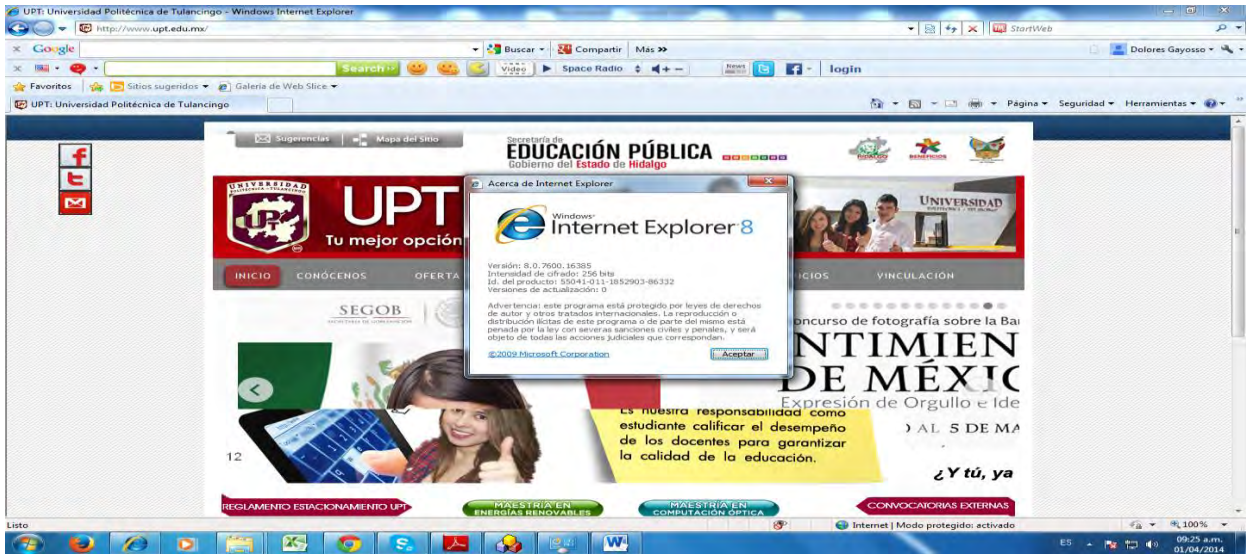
UPT: Universidad Politécnica de Tulancingo - Windows Internet Explorer

http://www.upt.edu.mx/

StartWeb

Google

Buscar · Compartir · Más »

Dolores Gayosso

Search

Video

Space Radio

login

Favoritos · Sitios sugeridos · Galería de Web Slice

UPT: Universidad Politécnica de Tulancingo

Página · Seguridad · Herramientas

Sugerencias | Mapa del Sitio

Secretaría de
EDUCACIÓN PÚBLICA
Gobierno del Estado de Hidalgo

UNIVERSIDAD POLITÉCNICA DE TULANCINGO

UPT

Tu mejor opción

UNIVERSIDAD

INICIO · CONÓCENOS · OFERTA · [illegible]CIOS · VINCULACIÓN

SEGOB

Concurso de fotografía sobre la Ba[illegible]

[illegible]NTIMIEN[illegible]
DE MÉXIC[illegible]
Expresión de Orgullo e Ide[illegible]

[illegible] AL 5 DE MA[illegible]

Es nuestra responsabilidad como estudiante calificar el desempeño de los docentes para garantizar la calidad de la educación.

¿Y tú, ya

12

Acerca de Internet Explorer

Windows Internet Explorer 8

Versión: 8.0.7600.16385
Intensidad de cifrado: 256 bits
Id. del producto: 55041-011-1852903-86332
Versiones de actualización: 0

Advertencia: este programa está protegido por leyes de derechos de autor y otros tratados internacionales. La reproducción o distribución ilícitas de este programa o de parte del mismo está penada por la ley con severas sanciones civiles y penales, y será objeto de todas las acciones judiciales que correspondan.

©2009 Microsoft Corporation

Aceptar

REGLAMENTO ESTACIONAMIENTO UPT

MAESTRÍA EN ENERGÍAS RENOVABLES

MAESTRÍA EN COMPUTACIÓN ÓPTICA

CONVOCATORIAS EXTERNAS

Listo

Internet | Modo protegido: activado

100%

ES

09:25 a.m.
01/04/2014